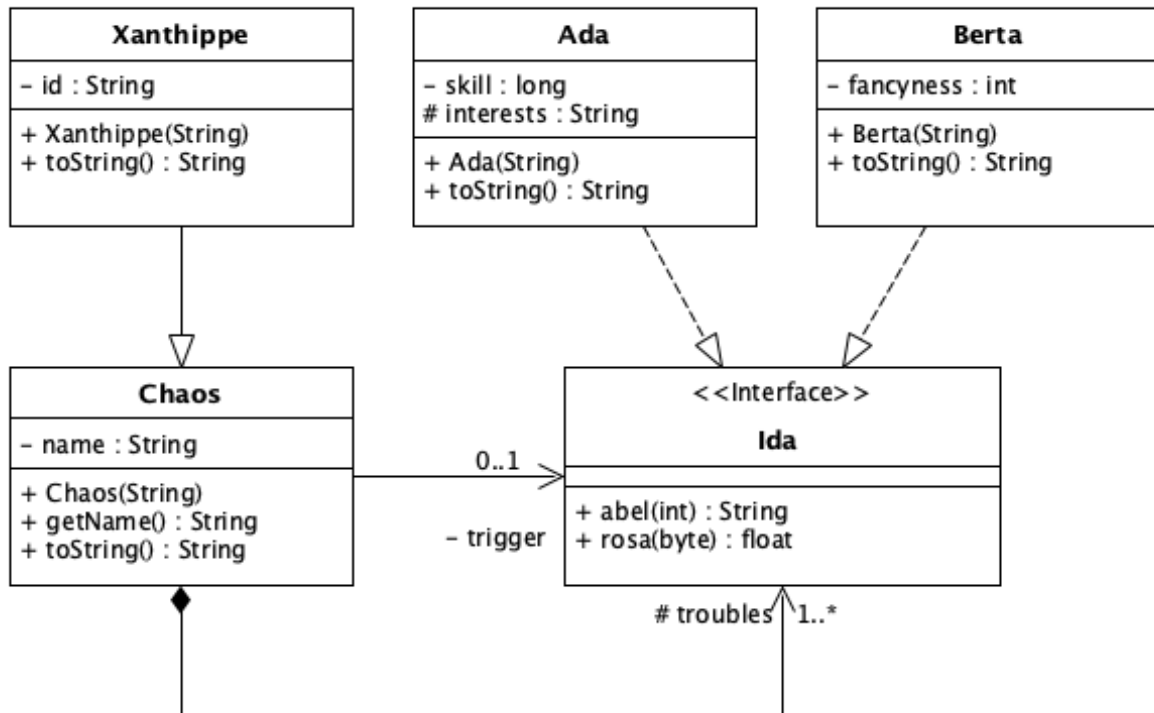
Xanthippe
- id : String
+ Xanthippe(String)
+ toString() : String

Ada
- skill : long
# interests : String
+ Ada(String)
+ toString() : String

Berta
- fancyness : int
+ Berta(String)
+ toString() : String

Chaos
- name : String
+ Chaos(String)
+ getName() : String
+ toString() : String

0..1
- trigger

<<Interface>>
Ida
+ abel(int) : String
+ rosa(byte) : float

# troubles
1..*